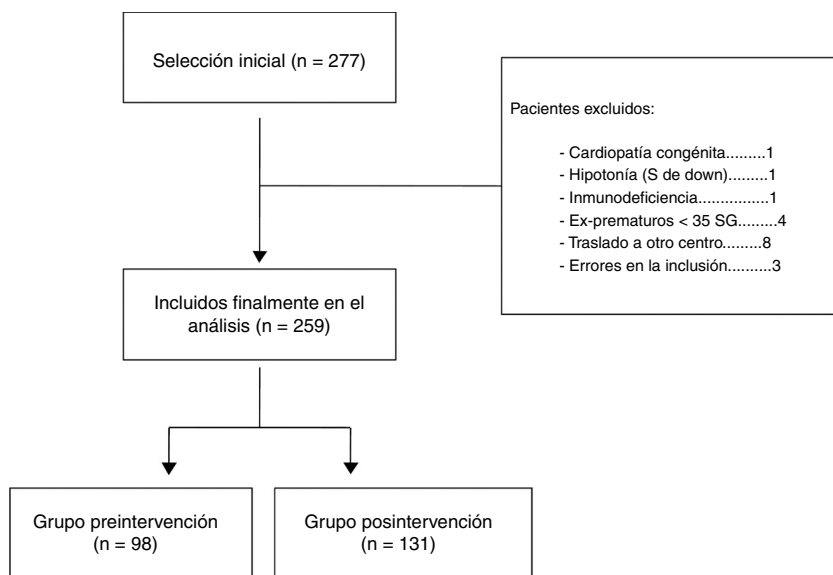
Selección inicial (n = 277)

Pacientes excluidos:

- Cardiopatía congénita.........1
- Hipotonía (S de down).........1
- Inmunodeficiencia................1
- Ex-prematuros < 35 SG.........4
- Traslado a otro centro.........8
- Errores en la inclusión..........3

Incluidos finalmente en el análisis (n = 259)

Grupo preintervención (n = 98)

Grupo posintervención (n = 131)